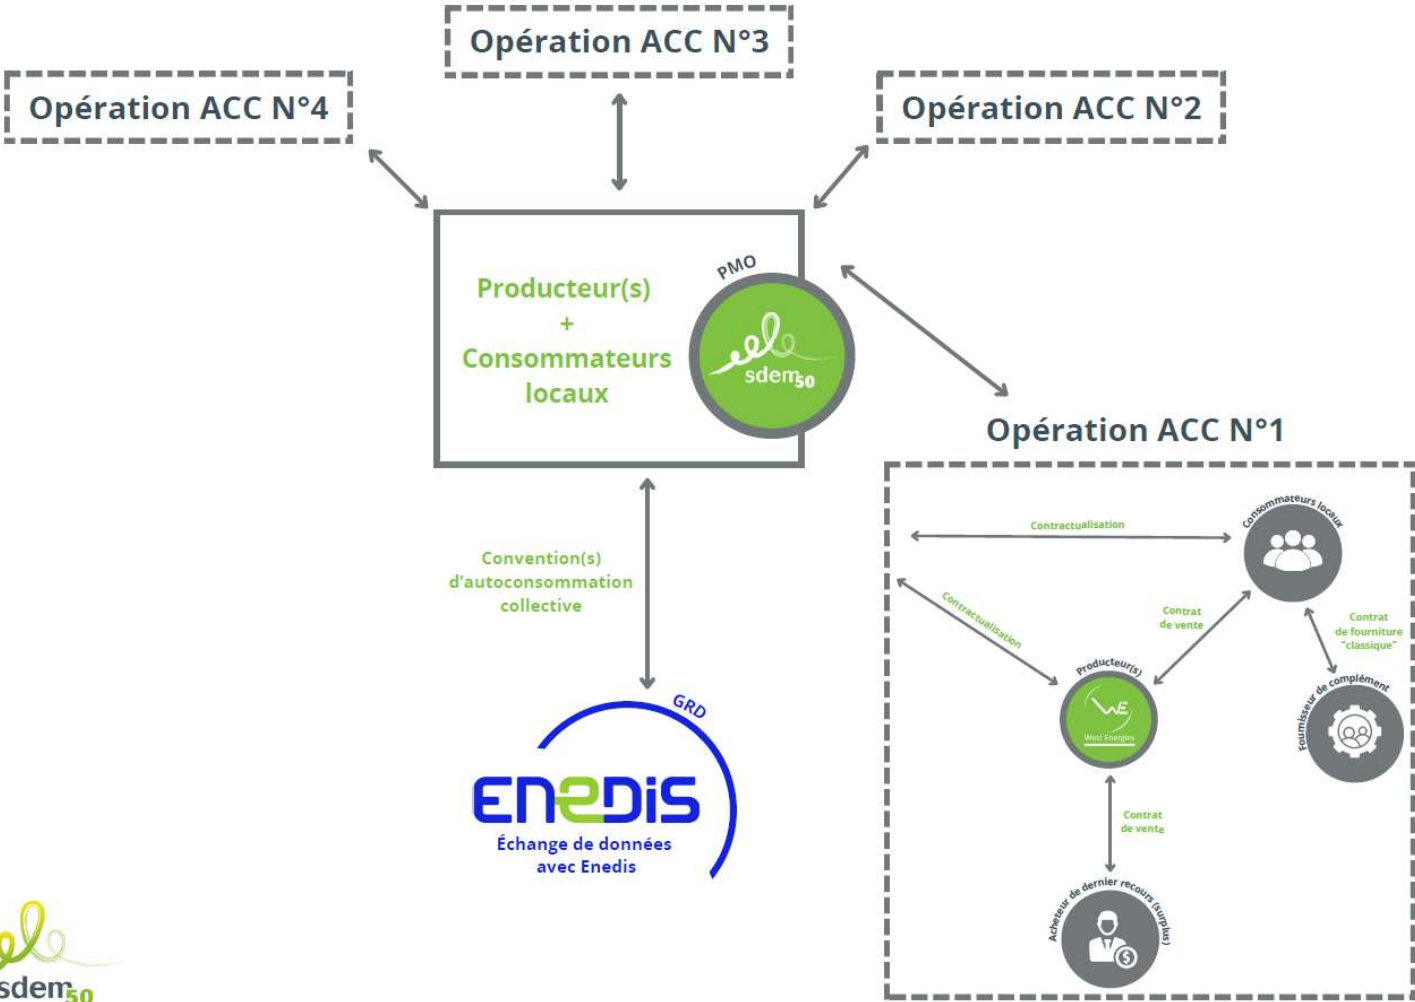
Opération ACC N°3

Opération ACC N°4

Opération ACC N°2

Producteur(s)
+
Consommateurs locaux

PMO

sdem50

Opération ACC N°1

Contractualisation

Consommateurs locaux

Contractualisation

Contrat de vente

Contrat de fourniture "classique"

Producteur(s)

West Energies

Fournisseur de complément

Contrat de vente

Acheteur de dernier recours (surplus)

Convention(s) d'autoconsommation collective

GRD

ENEDIS

Échange de données avec Enedis

sdem50